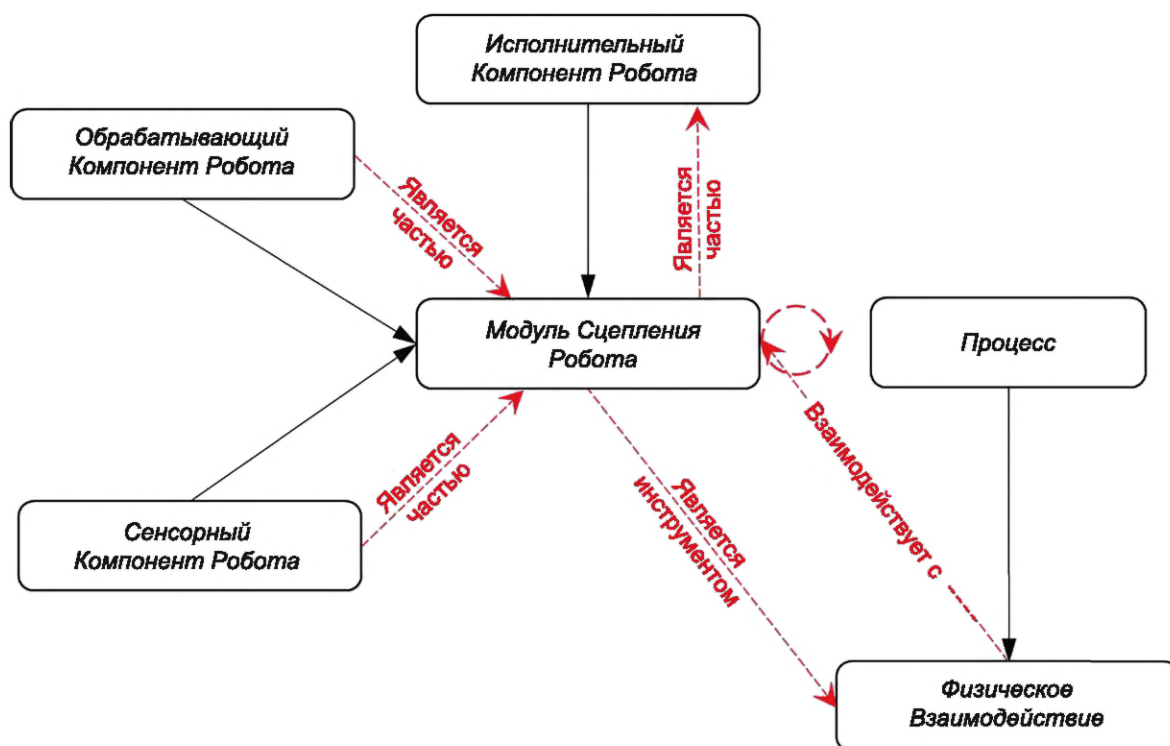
Исполнительный Компонент Робота

Обрабатывающий Компонент Робота

Является частью

Является частью

Модуль Сцепления Робота

Процесс

Является частью

Взаимодействует с

Является инструментом

Сенсорный Компонент Робота

Физическое Взаимодействие